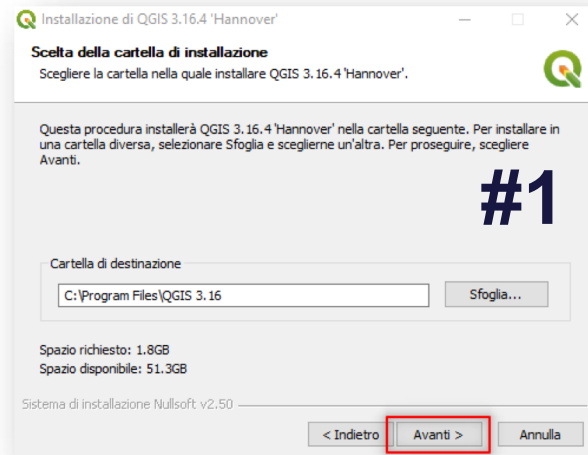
Installazione di QGIS 3.16.4 'Hannover'

Scelta della cartella di installazione
Scegliere la cartella nella quale installare QGIS 3.16.4 'Hannover'.

Questa procedura installerà QGIS 3.16.4 'Hannover' nella cartella seguente. Per installare in una cartella diversa, selezionare Sfoglia e sceglierne un'altra. Per proseguire, scegliere Avanti.

#1

Cartella di destinazione
C:\Program Files\QGIS 3.16
Sfoglia...

Spazio richiesto: 1.8GB
Spazio disponibile: 51.3GB

Sistema di installazione Nullsoft v2.50
< Indietro
Avanti >
Annulla